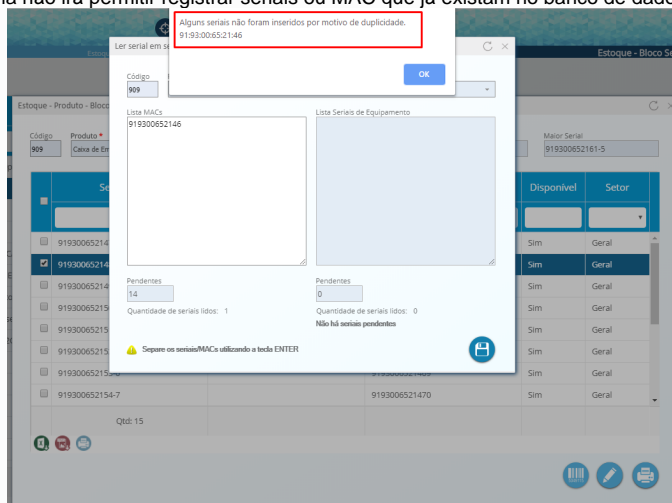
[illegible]a não irá permitir registrar seriais ou MAC que já existam no banco de dad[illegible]

Alguns seriais não foram inseridos por motivo de duplicidade.
91:93:00:65:21:46

OK

Estoque - Bloco Se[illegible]

Ler serial em se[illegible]

Código
909

Lista MACs
919300652146

Lista Seriais de Equipamento

Pendentes
14

Quantidade de seriais lidos: 1

Pendentes
0

Quantidade de seriais lidos: 0
Não há seriais pendentes

Separe os seriais/MACs utilizando a tecla ENTER

Estoque - Produto - Bloco

Código
909

Produto *
Caixa de Em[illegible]

Maior Serial
919300652161-5

| Se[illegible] | | Disponível | Setor |
|---|---|---|---|
| 91930065214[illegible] | | Sim | Geral |
| 91930065214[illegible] | | Sim | Geral |
| 91930065214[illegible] | | Sim | Geral |
| 91930065215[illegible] | | Sim | Geral |
| 91930065215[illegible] | | Sim | Geral |
| 91930065215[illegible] | | Sim | Geral |
| 91930065215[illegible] | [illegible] | Sim | Geral |
| 919300652154-7 | 9193006521470 | Sim | Geral |

Qtd: 15